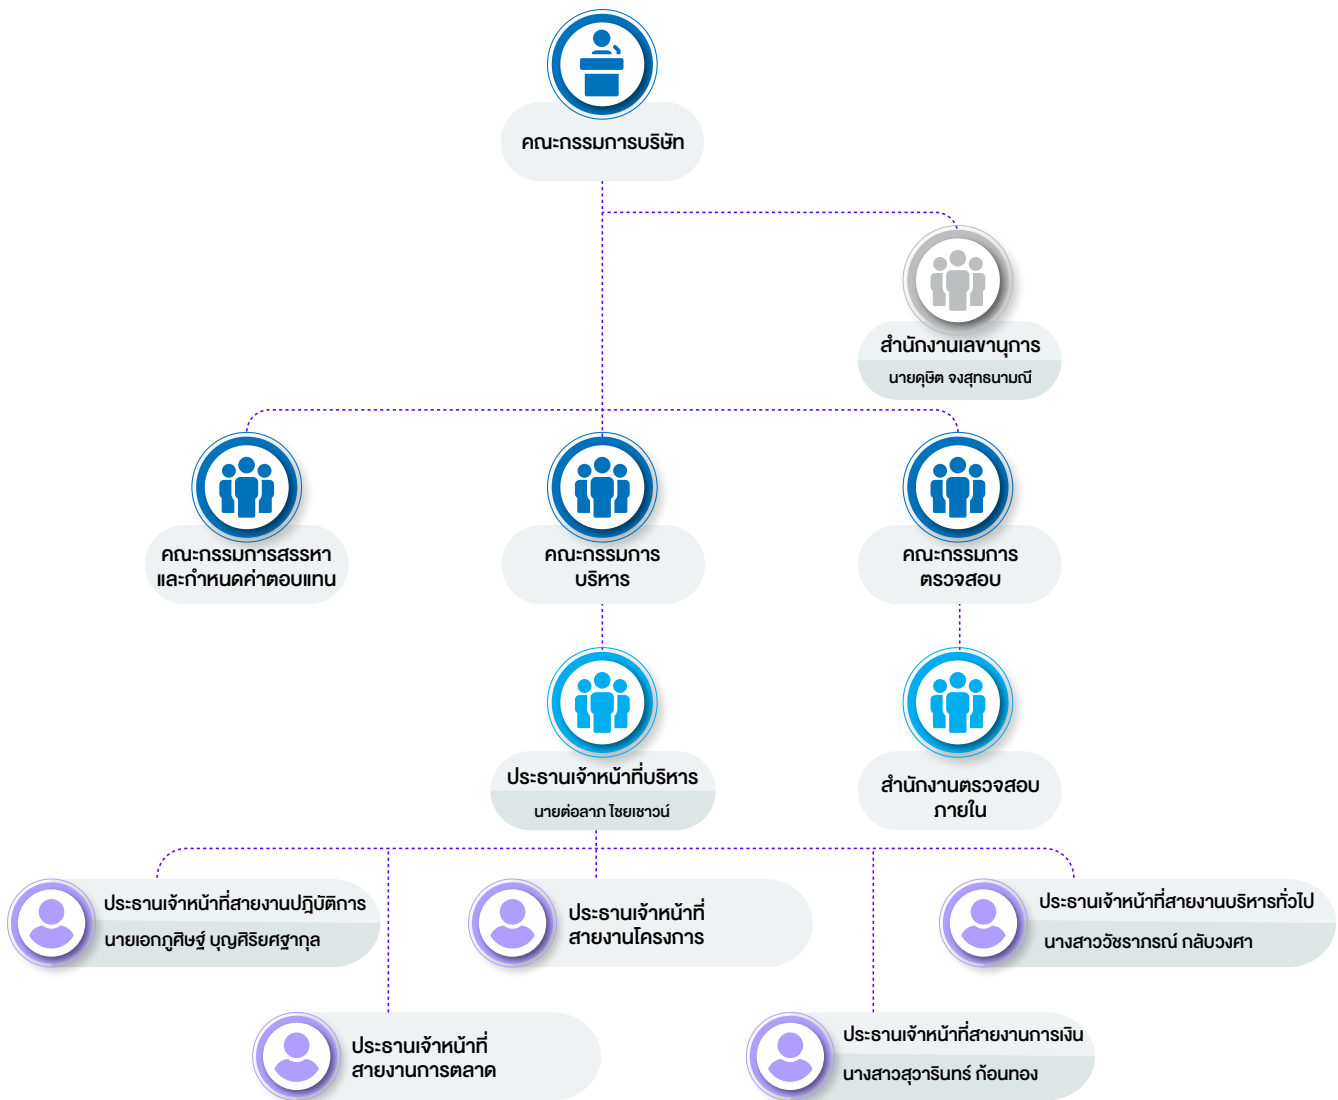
คณะกรรมการบริษัท

สำนักงานเลขานุการ
นายดุษิต จงสุทธนามณี

คณะกรรมการสรรหาและกำหนดค่าตอบแทน

คณะกรรมการบริหาร

คณะกรรมการตรวจสอบ

ประธานเจ้าหน้าที่บริหาร
นายต่อลาภ ไชยเชาวน์

สำนักงานตรวจสอบภายใน

ประธานเจ้าหน้าที่สายงานปฏิบัติการ
นายเอกฏูศิษฐ์ บุญศิริยศฐากุล

ประธานเจ้าหน้าที่สายงานโครงการ

ประธานเจ้าหน้าที่สายงานบริหารทั่วไป
นางสาววัชราภรณ์ กลับวงศา

ประธานเจ้าหน้าที่สายงานการตลาด

ประธานเจ้าหน้าที่สายงานการเงิน
นางสาวสุวารินทร์ ก้อนทอง